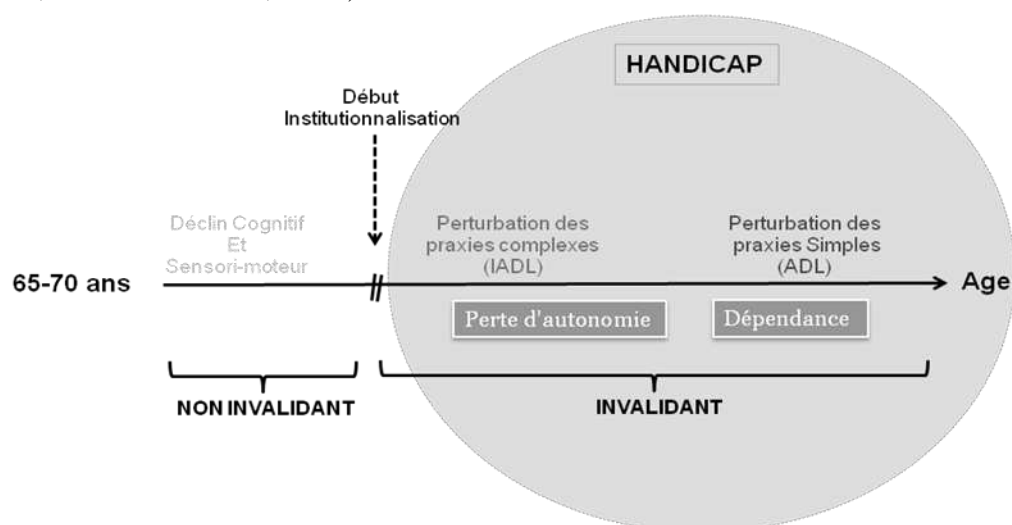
HANDICAP

Début
Institutionnalisation

Déclin Cognitif
Et
Sensori-moteur

Perturbation des praxies complexes (IADL)

Perturbation des praxies Simples (ADL)

65-70 ans

Age

Perte d'autonomie

Dépendance

NON INVALIDANT

INVALIDANT